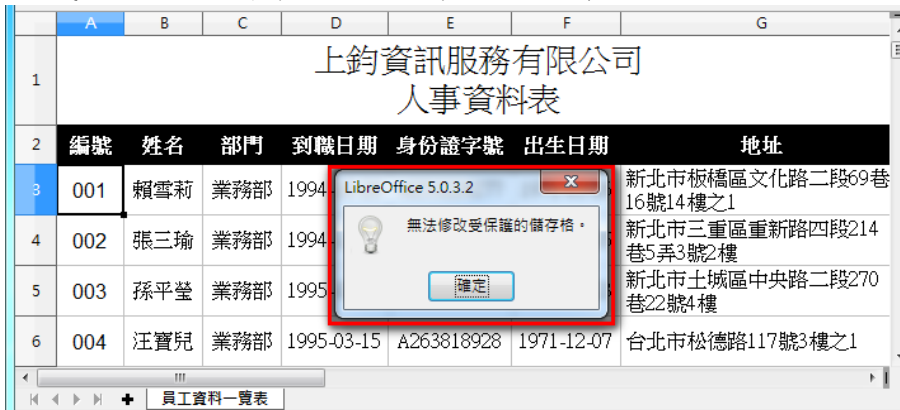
| | A | B | C | D | E | F | G |
|---|---|---|---|---|---|---|---|
| 1 | 上鈞資訊服務有限公司 人事資料表 | | | | | | |
| 2 | 編號 | 姓名 | 部門 | 到職日期 | 身份證字號 | 出生日期 | 地址 |
| 3 | 001 | 賴雪莉 | 業務部 | 1994 | | | 新北市板橋區文化路二段69巷16號14樓之1 |
| 4 | 002 | 張三瑜 | 業務部 | 1994 | | | 新北市三重區重新路四段214巷5弄3號2樓 |
| 5 | 003 | 孫平瑩 | 業務部 | 1995 | | | 新北市土城區中央路二段270巷22號4樓 |
| 6 | 004 | 汪寶兒 | 業務部 | 1995-03-15 | A263818928 | 1971-12-07 | 台北市松德路117號3樓之1 |

LibreOffice 5.0.3.2

無法修改受保護的儲存格。

確定

員工資料一覽表